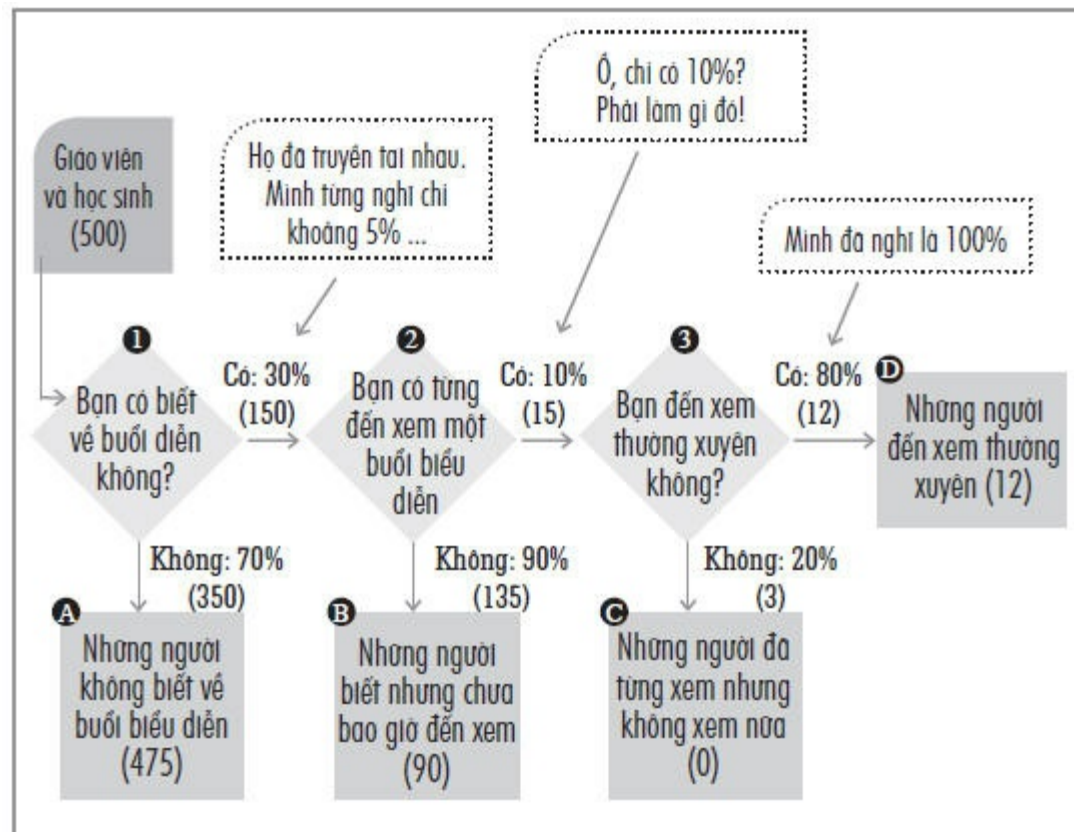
Giáo viên và học sinh (500)

Họ đa truyền tai nhau. Mình từng nghĩ chỉ khoảng 5% ...

Ồ, chỉ có 10%? Phải làm gì đó!

Mình đa nghĩ là 100%

1
Bạn có biết về buổi diễn không?

Có: 30% (150)

2
Bạn có từng đến xem một buổi biểu diễn

Có: 10% (15)

3
Bạn đến xem thường xuyên không?

Có: 80% (12)

D
Những người đến xem thường xuyên (12)

Không: 70% (350)

Không: 90% (135)

Không: 20% (3)

A
Những người không biết về buổi biểu diễn (475)

B
Những người biết nhưng chưa bao giờ đến xem (90)

C
Những người đa từng xem nhưng không xem nữa (0)